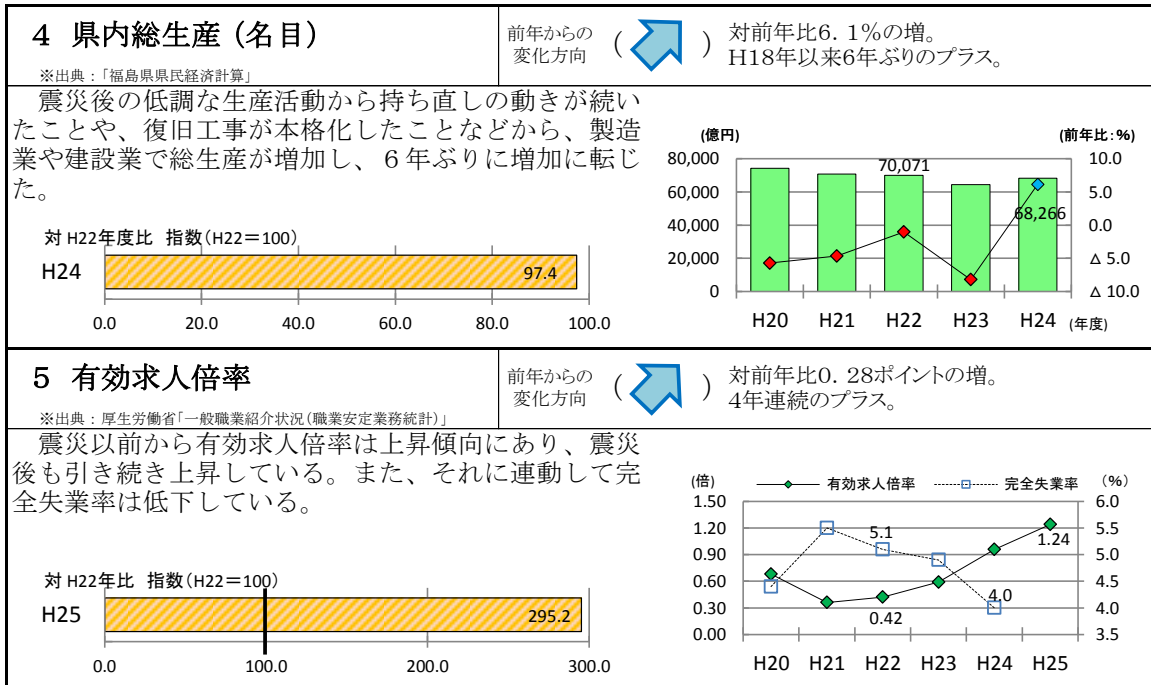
4 県内総生産（名目）

※出典：「福島県県民経済計算」

前年からの変化方向 （ ）

対前年比6.1%の増。
H18年以来6年ぶりのプラス。

震災後の低調な生産活動から持ち直しの動きが続いたことや、復旧工事が本格化したことなどから、製造業や建設業で総生産が増加し、6年ぶりに増加に転じた。

対 H22年度比 指数（H22＝100）

H24 97.4

0.0 20.0 40.0 60.0 80.0 100.0

(億円) (前年比：%)

80,000 60,000 40,000 20,000 0

10.0 5.0 0.0 △5.0 △10.0

70,071

68,266

H20 H21 H22 H23 H24 (年度)

5 有効求人倍率

※出典：厚生労働省「一般職業紹介状況(職業安定業務統計)」

前年からの変化方向 （ ）

対前年比0.28ポイントの増。
4年連続のプラス。

震災以前から有効求人倍率は上昇傾向にあり、震災後も引き続き上昇している。また、それに連動して完全失業率は低下している。

対 H22年比 指数（H22＝100）

H25 295.2

0.0 100.0 200.0 300.0

(倍) 有効求人倍率 完全失業率 (%)

1.50 1.20 0.90 0.60 0.30 0.00

6.0 5.5 5.0 4.5 4.0 3.5

5.1

1.24

4.0

0.42

H20 H21 H22 H23 H24 H25